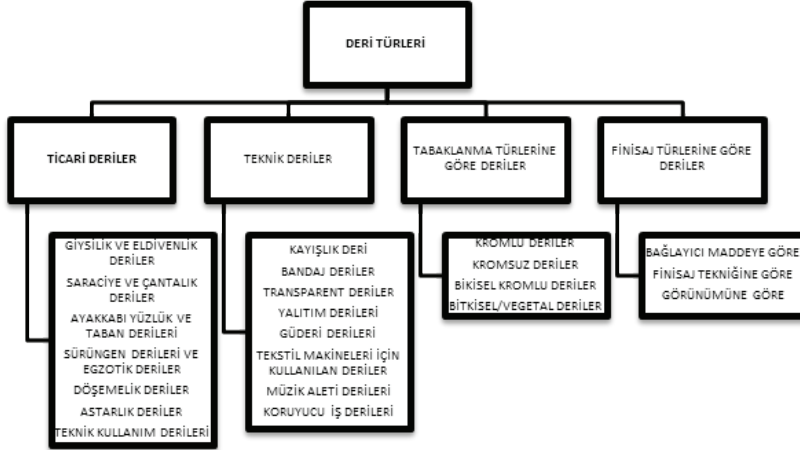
DERİ TÜRLERİ

TİCARİ DERİLER

GİYSİLİK VE ELDİVENLİK DERİLER
SARACİYE VE ÇANTALIK DERİLER
AYAKKABI YÜZLÜK VE TABAN DERİLERİ
SÜRÜNGEN DERİLERİ VE EGZOTİK DERİLER
DÖŞEMELİK DERİLER
ASTARLIK DERİLER
TEKNİK KULLANIM DERİLERİ

TEKNİK DERİLER

KAYIŞLIK DERİ
BANDAJ DERİLER
TRANSPARENT DERİLER
YALITIM DERİLERİ
GÜDERİ DERİLERİ
TEKSTİL MAKİNELERİ İÇİN KULLANILAN DERİLER
MÜZİK ALETİ DERİLERİ
KORUYUCU İŞ DERİLERİ

TABAKLANMA TÜRLERİNE GÖRE DERİLER

KROMLU DERİLER
KROMSUZ DERİLER
BİKİSEL KROMLU DERİLER
BİTKİSEL/VEGETAL DERİLER

FİNİSAJ TÜRLERİNE GÖRE DERİLER

BAĞLAYICI MADDEYE GÖRE
FİNİSAJ TEKNİĞİNE GÖRE
GÖRÜNÜMÜNE GÖRE